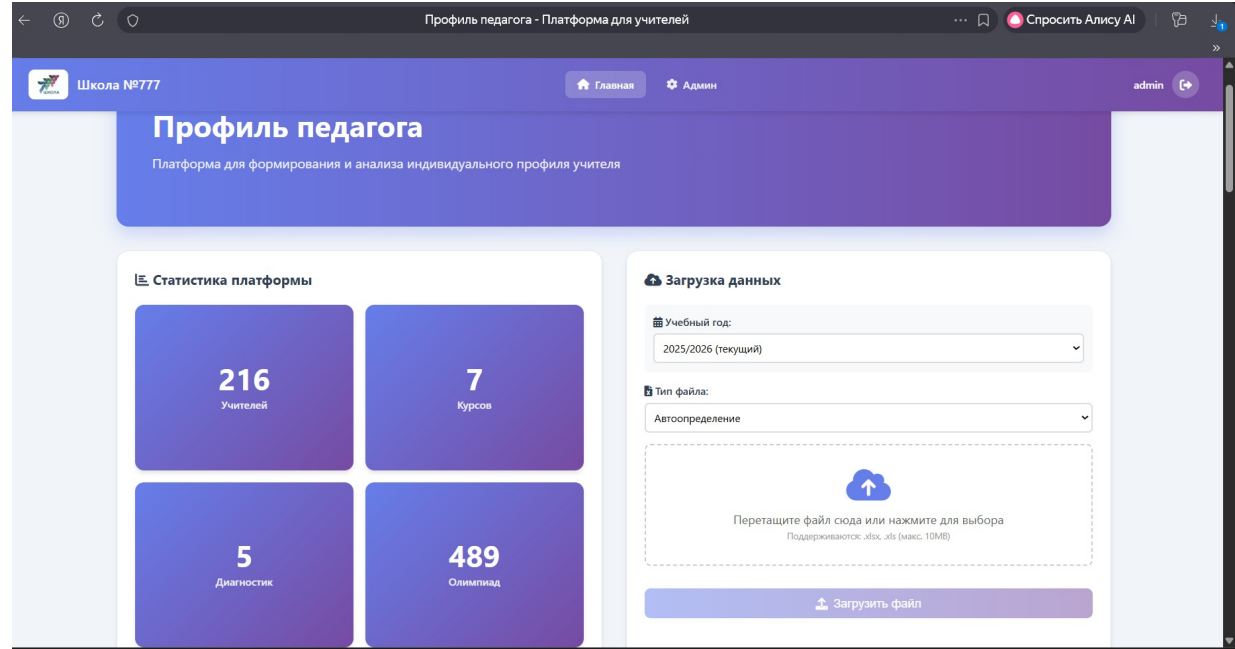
Профиль педагога - Платформа для учителей

Спросить Алису AI

Школа №777

Главная

Админ

admin

Профиль педагога

Платформа для формирования и анализа индивидуального профиля учителя

Статистика платформы

216
Учителей

7
Курсов

5
Диагностик

489
Олимпиад

Загрузка данных

Учебный год:

2025/2026 (текущий)

Тип файла:

Автоопределение

Перетащите файл сюда или нажмите для выбора
Поддерживаются: .xlsx, .xls (макс. 10MB)

Загрузить файл